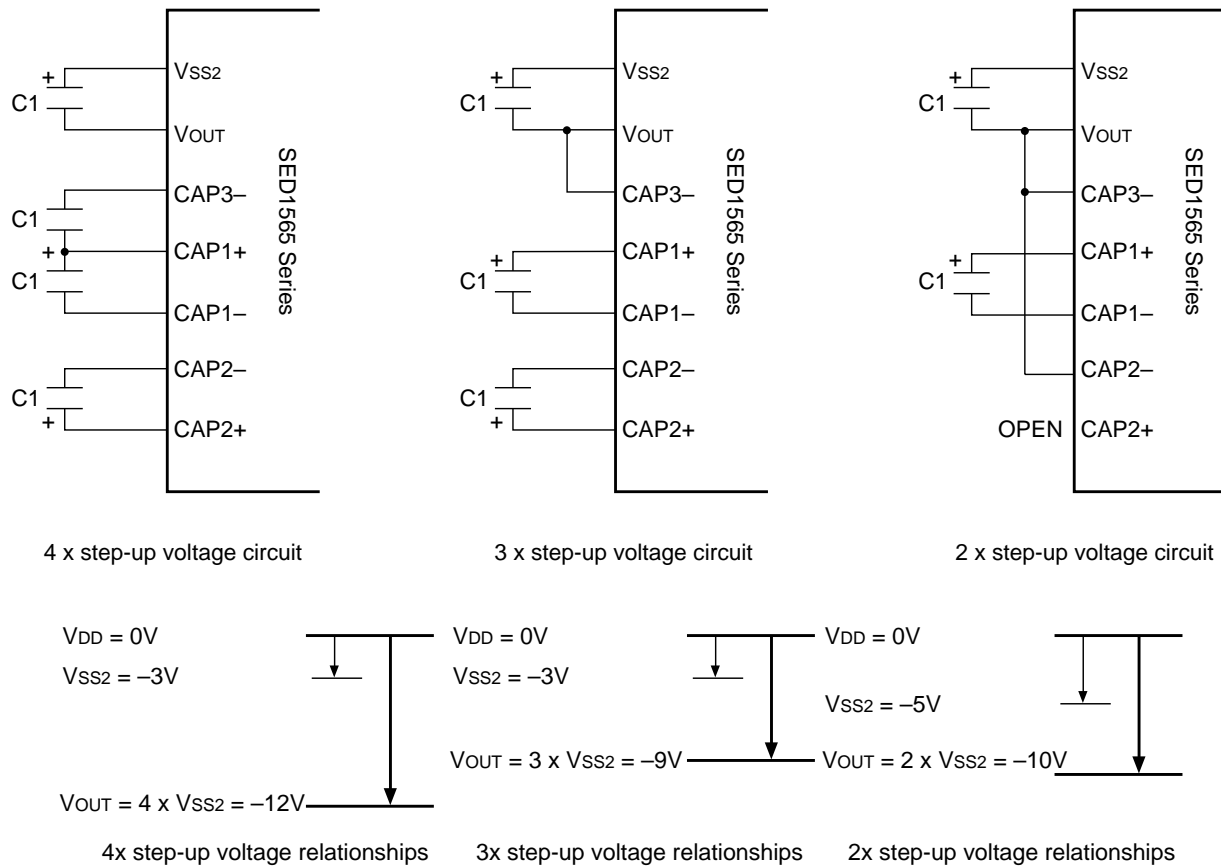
+
C1
VSS2
VOUT
CAP3–
C1
+
C1
CAP1+
CAP1–
C1
+
CAP2–
CAP2+
SED1565 Series

4 x step-up voltage circuit

+
C1
VSS2
VOUT
CAP3–
+
C1
CAP1+
CAP1–
C1
+
CAP2–
CAP2+
SED1565 Series

3 x step-up voltage circuit

+
C1
VSS2
VOUT
CAP3–
+
C1
CAP1+
CAP1–
CAP2–
OPEN
CAP2+
SED1565 Series

2 x step-up voltage circuit

VDD = 0V
VSS2 = –3V
VOUT = 4 x VSS2 = –12V

4x step-up voltage relationships

VDD = 0V
VSS2 = –3V
VOUT = 3 x VSS2 = –9V

3x step-up voltage relationships

VDD = 0V
VSS2 = –5V
VOUT = 2 x VSS2 = –10V

2x step-up voltage relationships